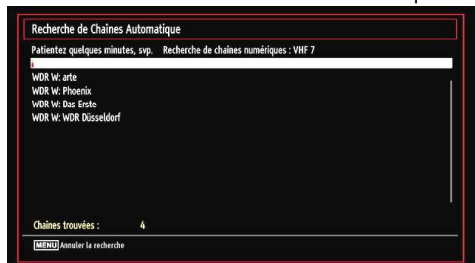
Recherche de Chaînes Automatique

Patientez quelques minutes, svp. Recherche de chaînes numériques : VHF 7

WDR W: arte
WDR W: Phoenix
WDR W: Das Erste
WDR W: WDR Düsseldorf

Chaînes trouvées : 4

MENU Annuler la recherche